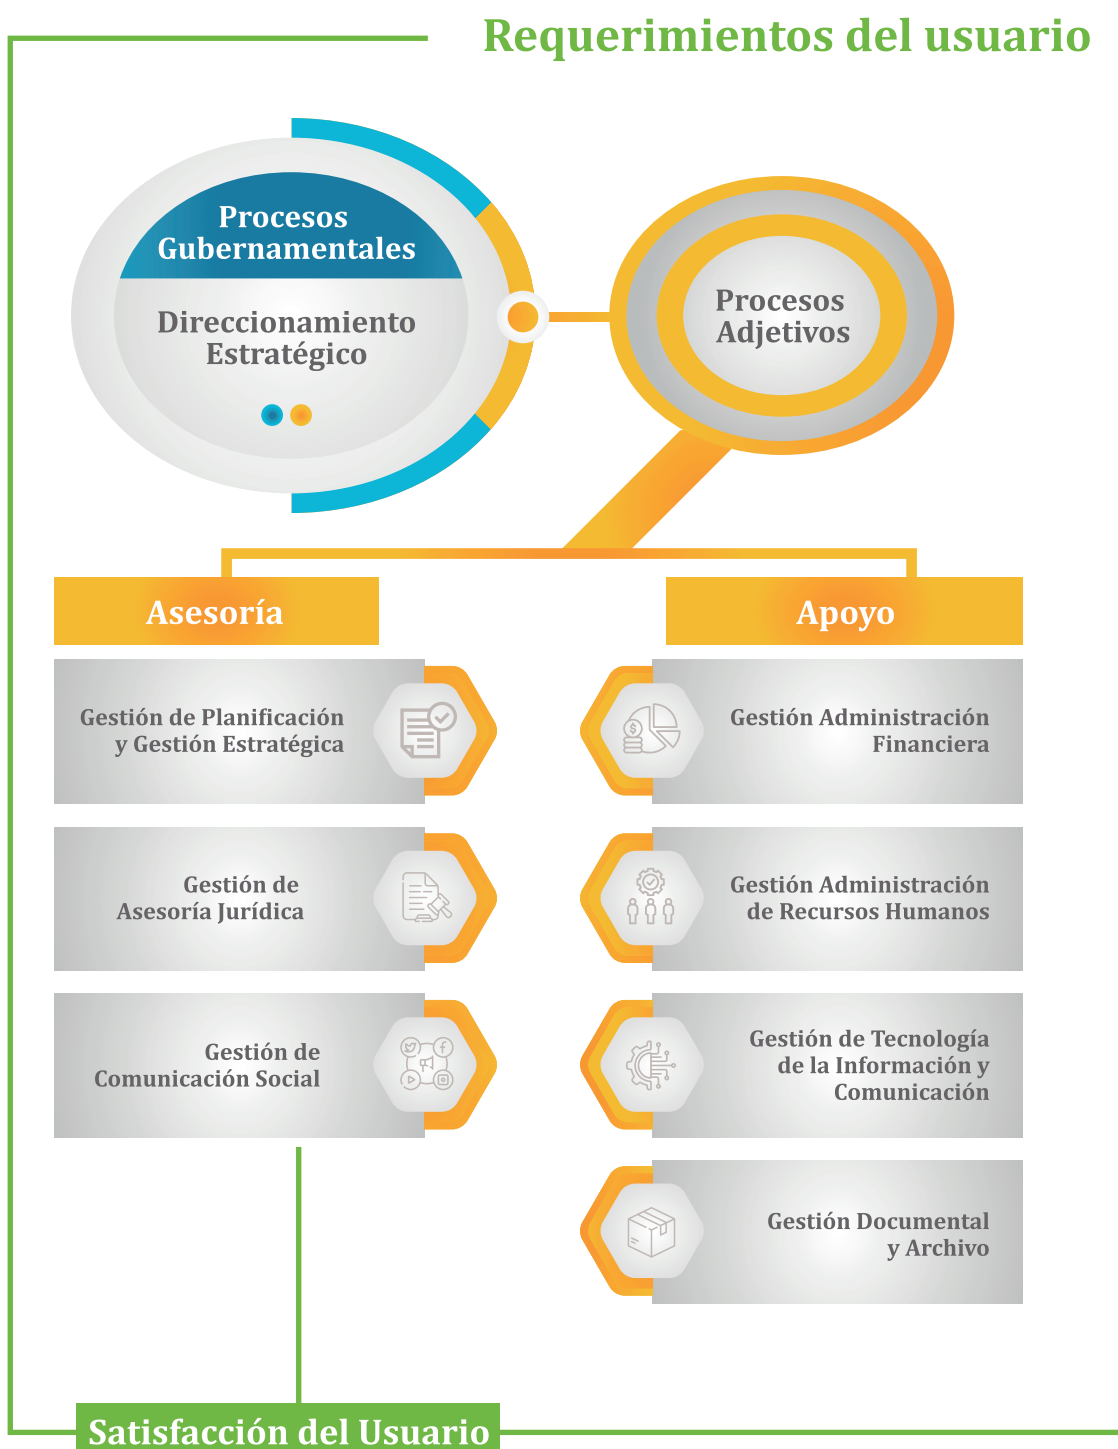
Requerimientos del usuario

Procesos Gubernamentales

Direccionamiento Estratégico

Procesos Adjetivos

Asesoría

Apoyo

Gestión de Planificación y Gestión Estratégica

Gestión de Asesoría Jurídica

Gestión de Comunicación Social

Gestión Administración Financiera

Gestión Administración de Recursos Humanos

Gestión de Tecnología de la Información y Comunicación

Gestión Documental y Archivo

Satisfacción del Usuario